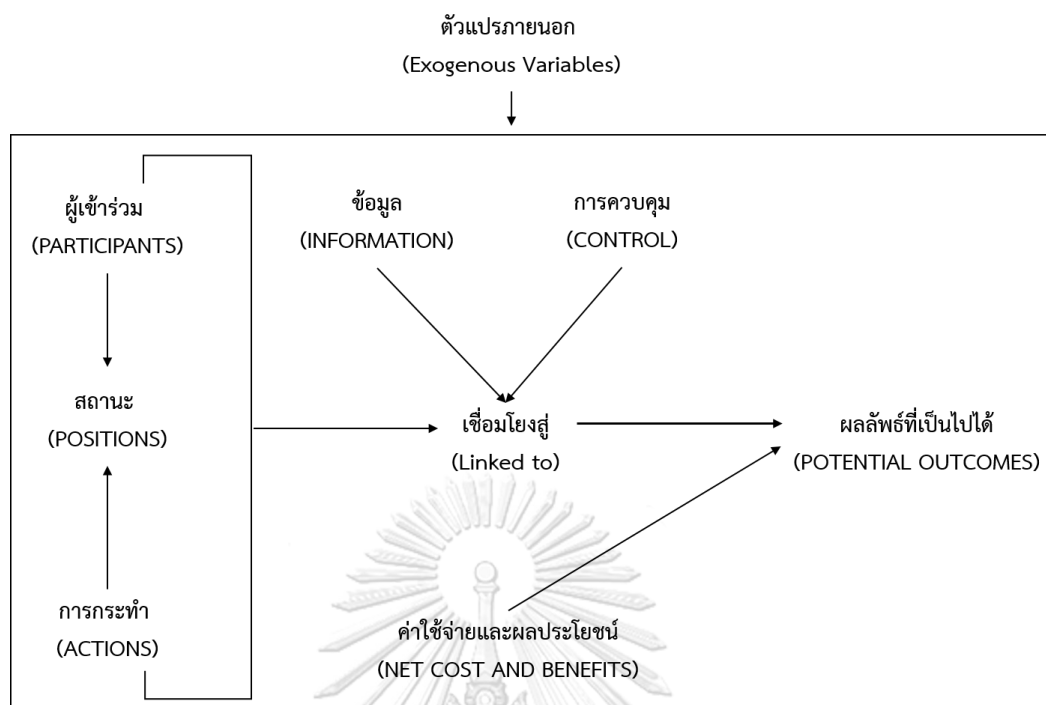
ตัวแปรภายนอก
(Exogenous Variables)

ผู้เข้าร่วม
(PARTICIPANTS)

ข้อมูล
(INFORMATION)

การควบคุม
(CONTROL)

สถานะ
(POSITIONS)

เชื่อมโยงสู่
(Linked to)

ผลลัพธ์ที่เป็นไปได้
(POTENTIAL OUTCOMES)

การกระทำ
(ACTIONS)

ค่าใช้จ่ายและผลประโยชน์
(NET COST AND BENEFITS)